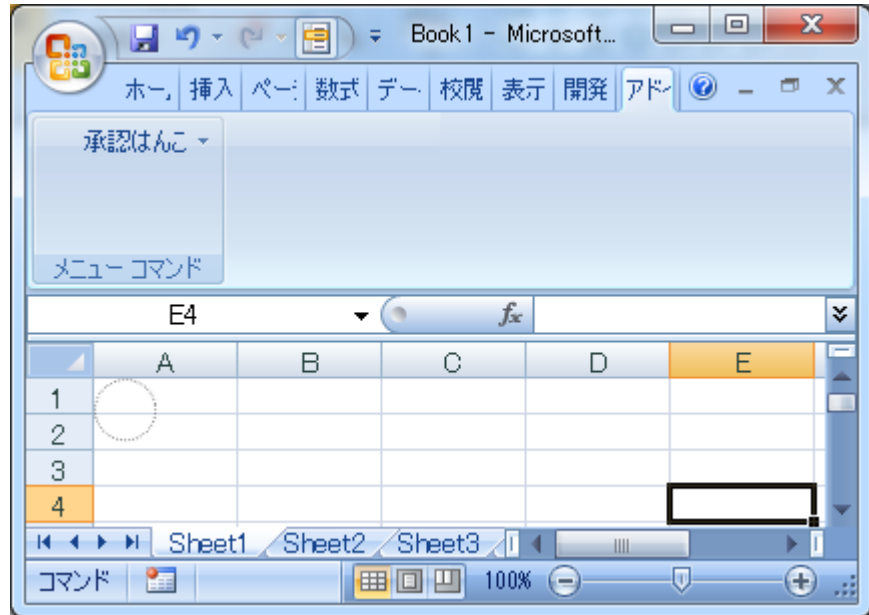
Book1 - Microsoft...

ホー | 挿入 | ペー | 数式 | デー | 校閲 | 表示 | 開発 | アド

承認はんこ

メニュー コマンド

E4

$f_x$

| | A | B | C | D | E |
|---|---|---|---|---|---|
| 1 | | | | | |
| 2 | | | | | |
| 3 | | | | | |
| 4 | | | | | |

Sheet1 Sheet2 Sheet3

コマンド

100%